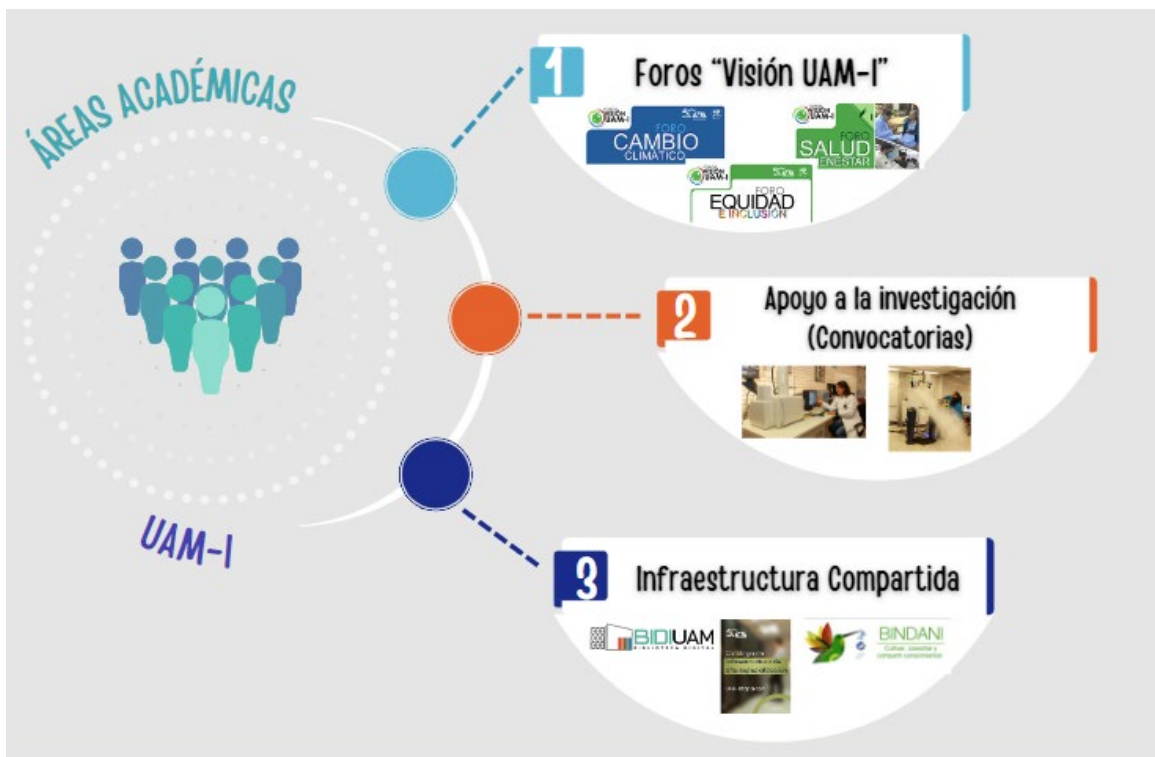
ÁREAS ACADÉMICAS

UAM-I

1 Foros "Visión UAM-I"

VISIÓN UAM-I FORO CAMBIO CLIMÁTICO

VISIÓN UAM-I FORO SALUD BIENESTAR

VISIÓN UAM-I FORO EQUIDAD E INCLUSIÓN

2 Apoyo a la investigación (Convocatorias)

3 Infraestructura Compartida

BIDIUAM BIBLIOTECA DIGITAL

BINDANI Cultivar, conservar y compartir conocimientos